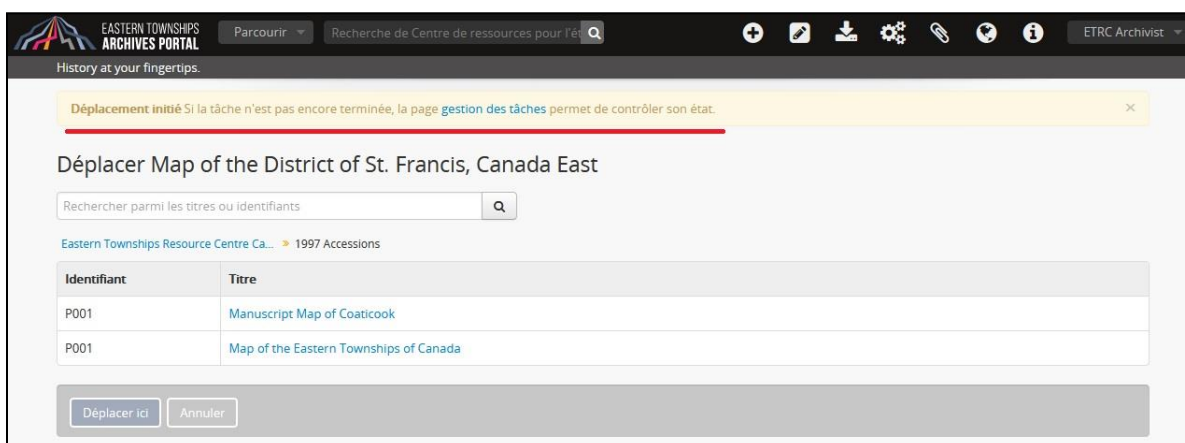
EASTERN TOWNSHIPS ARCHIVES PORTAL

Parcourir

Recherche de Centre de ressources pour l'ét

ETRC Archivist

History at your fingertips.

**Déplacement initié** Si la tâche n'est pas encore terminée, la page gestion des tâches permet de contrôler son état.

×

Déplacer Map of the District of St. Francis, Canada East

Rechercher parmi les titres ou identifiants

Eastern Townships Resource Centre Ca... » 1997 Accessions

| Identifiant | Titre |
|---|---|
| P001 | Manuscript Map of Coaticook |
| P001 | Map of the Eastern Townships of Canada |

Déplacer ici

Annuler